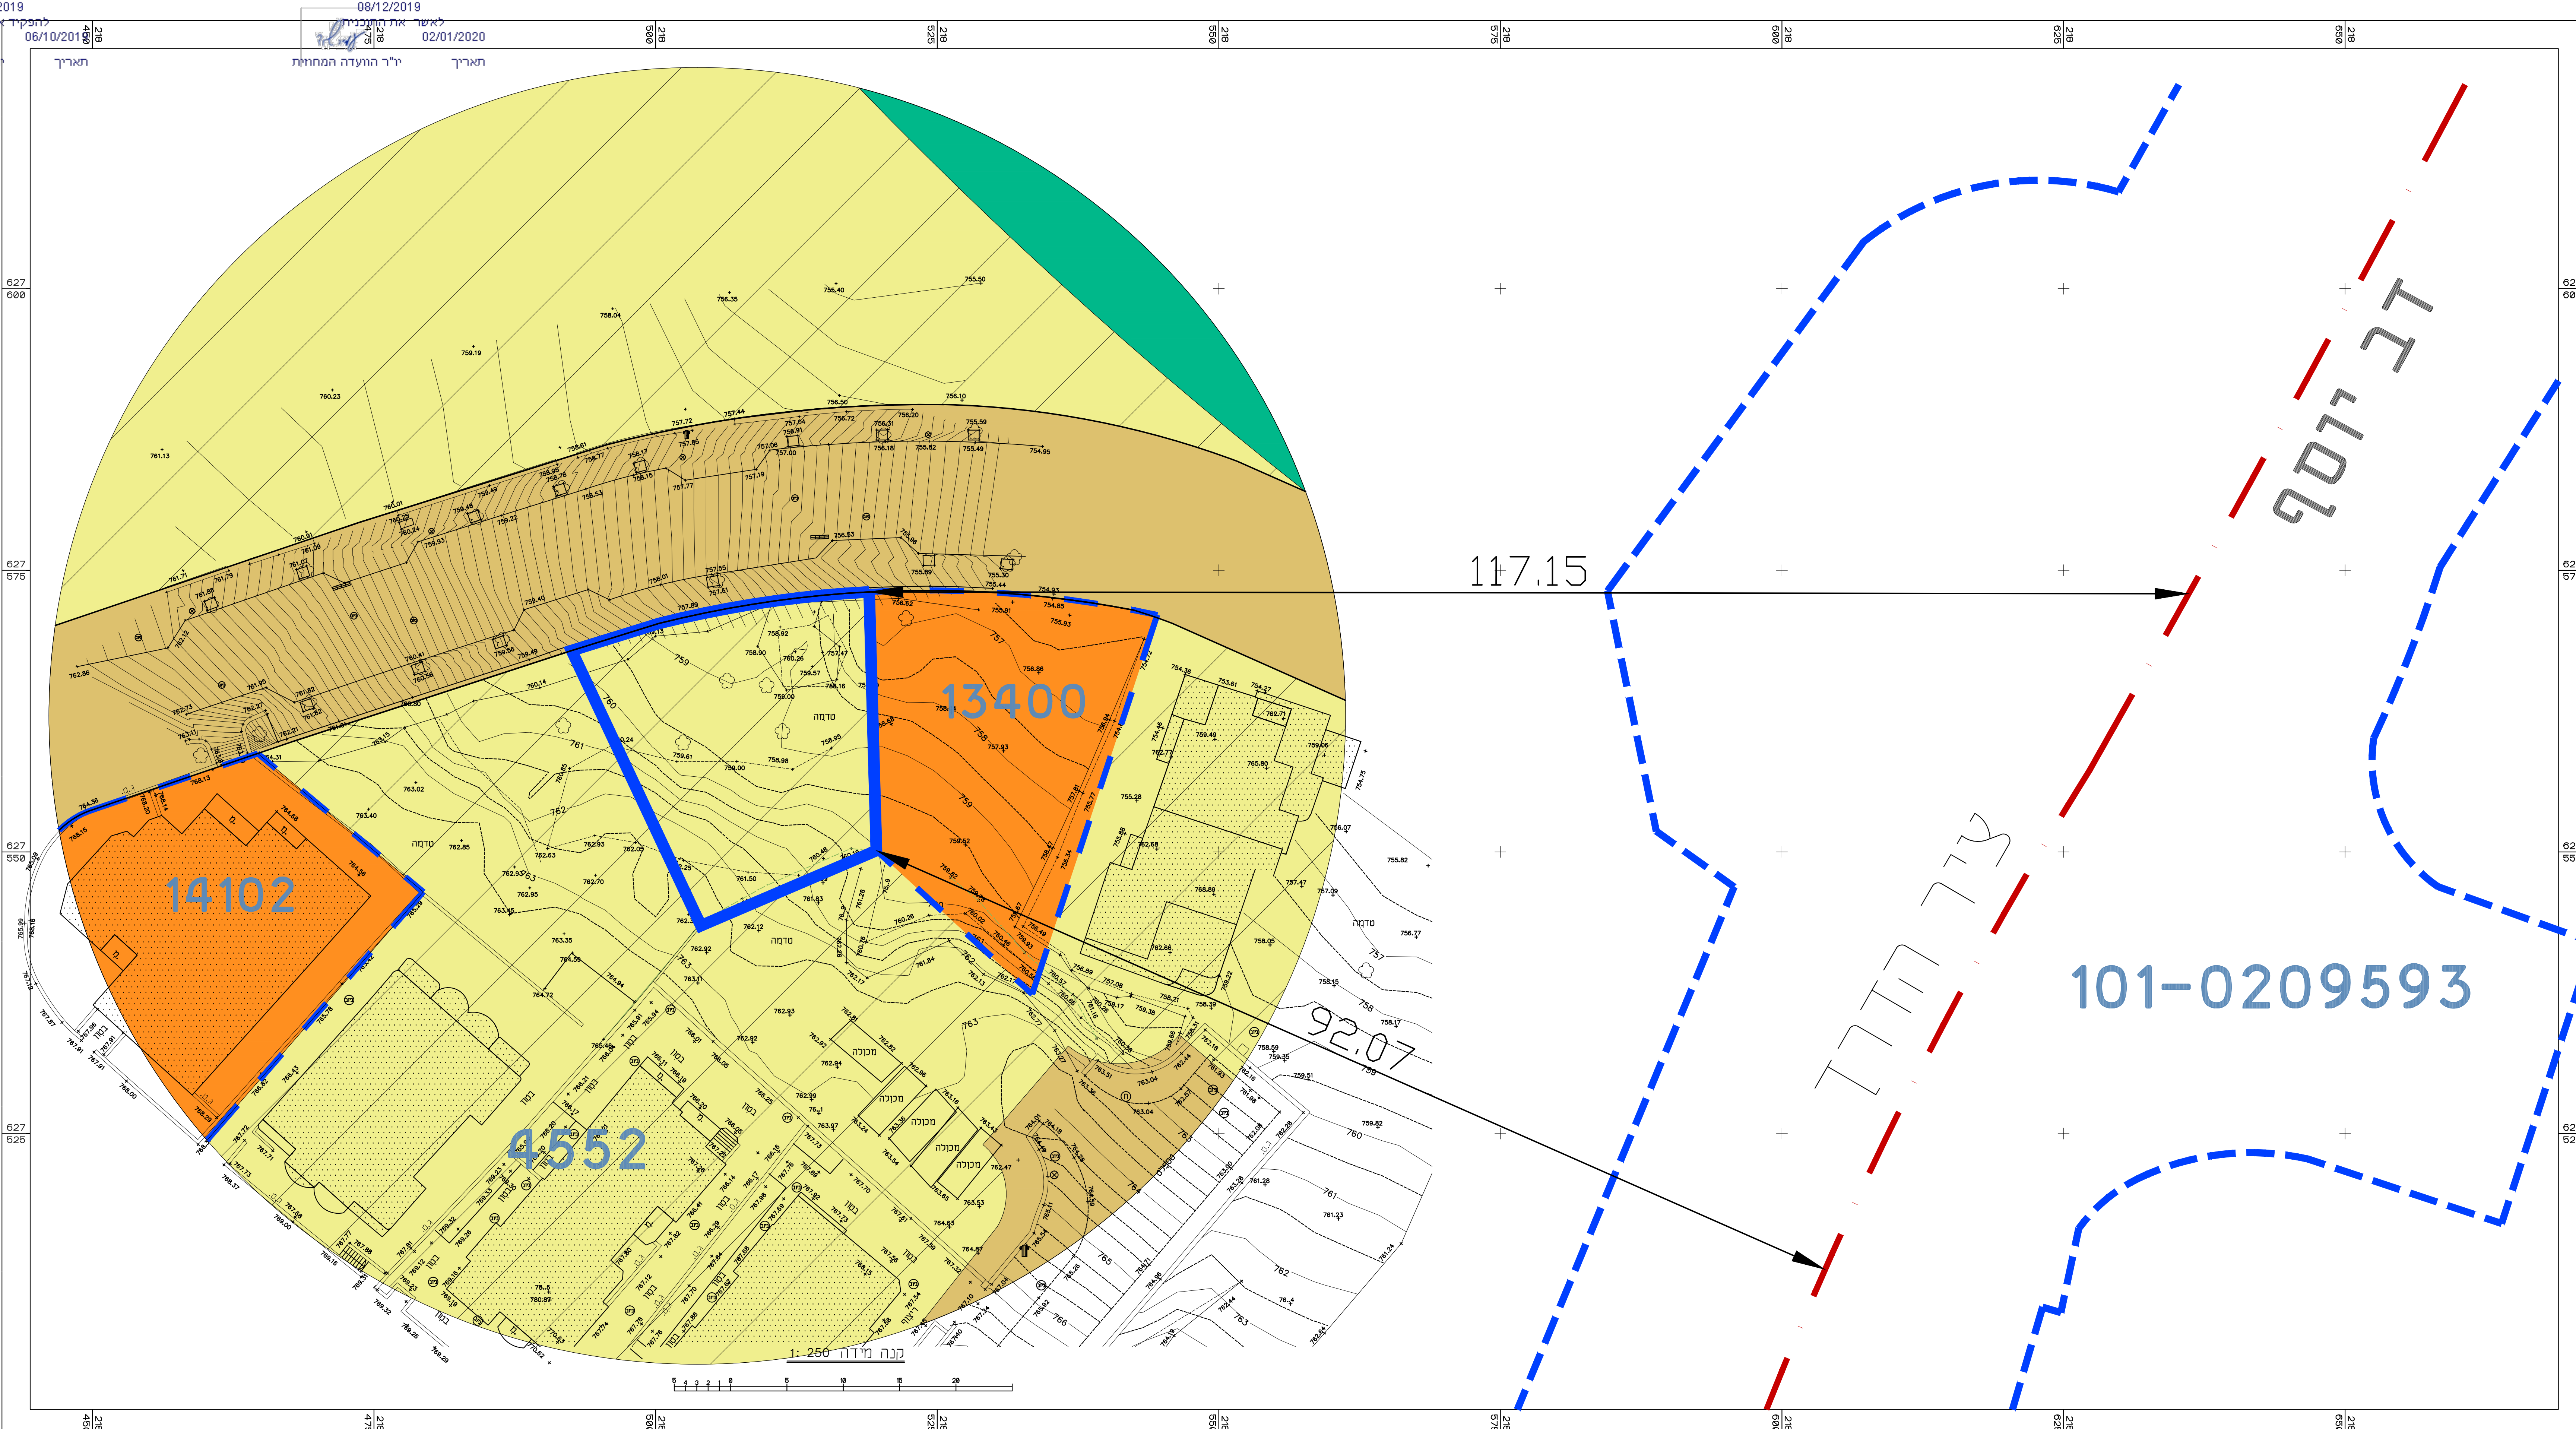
2019
להפקיד
06/10/2019
תאריך
08/12/2019
לאשר את התכנית
יו"ר הוועדה המחוזית
02/01/2020
תאריך

218 450
218 475
218 500
218 525
218 550
218 575
218 600
218 625
218 650

627 600
627 575
627 550
627 525

117.15
92.07

13400
14102
4552
101-0209593

דב יוסף
ציון הנדל

קנה מידה 1: 250
5 4 3 2 1 0 5 10 15 20

סדמה
מכולה
בטון